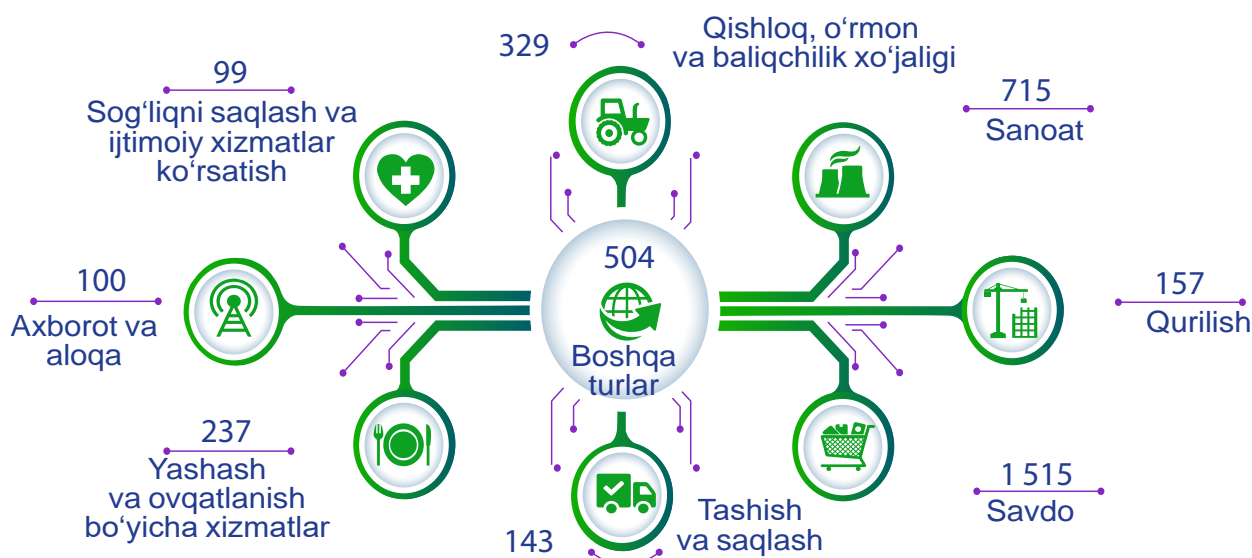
329

Qishloq, oʻrmon va baliqchilik xoʻjaligi

99

Sogʻliqni saqlash va ijtimoiy xizmatlar koʻrsatish

715

Sanoat

100

Axborot va aloqa

504

Boshqa turlar

157

Qurilish

237

Yashash va ovqatlanish boʻyicha xizmatlar

1 515

Savdo

143

Tashish va saqlash